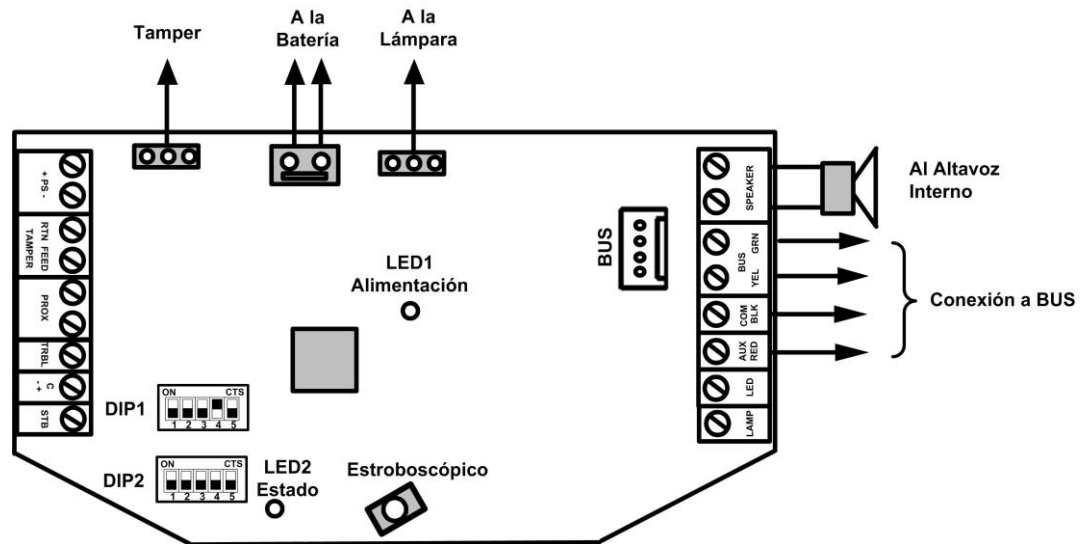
Tamper

A la Batería

A la Lámpara

+ PS -

RTN FEED TAMPER

PROX

TRBL

C - +

STB

LED1 Alimentación

BUS

SPEAKER

Al Altavoz Interno

BUS GRN YEL

COM BLK

AUX RED

Conexión a BUS

LED

LAMP

ON CTS
1 2 3 4 5

DIP1

DIP2

ON CTS
1 2 3 4 5

LED2 Estado

Estroboscópico